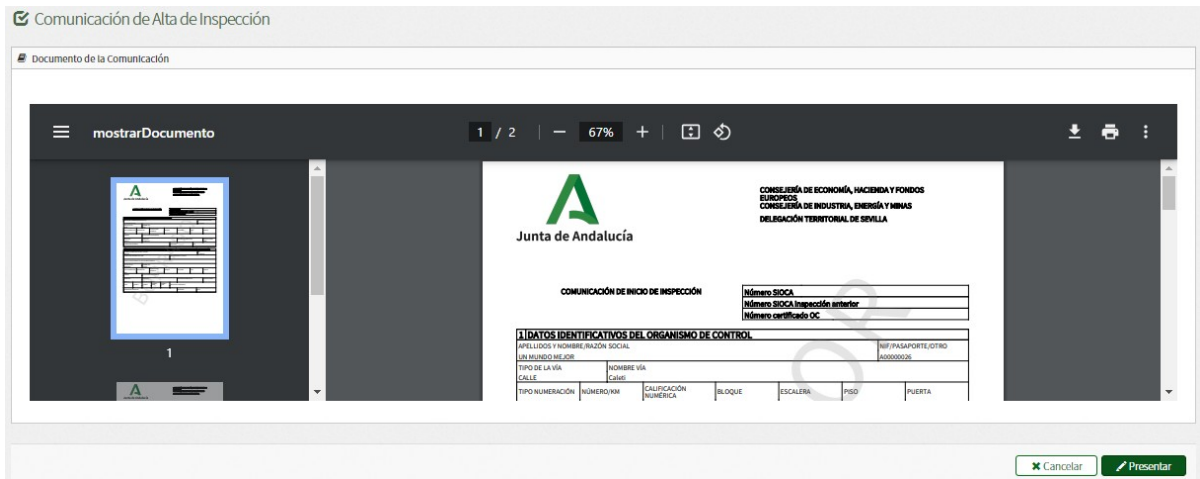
Comunicación de Alta de Inspección

Documento de la Comunicación

mostrarDocumento

1 / 2 | — 67% +

1

Junta de Andalucía

CONSEJERÍA DE ECONOMÍA, HACIENDA Y FONDOS EUROPEOS
CONSEJERÍA DE INDUSTRIA, ENERGÍA Y MINAS
DELEGACIÓN TERRITORIAL DE SEVILLA

COMUNICACIÓN DE INICIO DE INSPECCIÓN

| Número SIOCA |
|---|
| Número SIOCA inspección anterior |
| Número certificado OC |

1 DATOS IDENTIFICATIVOS DEL ORGANISMO DE CONTROL

| APELLIDOS Y NOMBRE/RAZÓN SOCIAL UN MUNDO MEJOR | | | | | | NIF/PASAPORTE/OTRO A00000026 |
|---|---|---|---|---|---|---|
| TIPO DE LA VÍA CALLE | NOMBRE VÍA Caleti | | | | | |
| TIPO NUMERACIÓN | NÚMERO/KM | CALIFICACIÓN NUMÉRICA | BLOQUE | ESCALERA | PISO | PUERTA |

Cancelar
Presentar